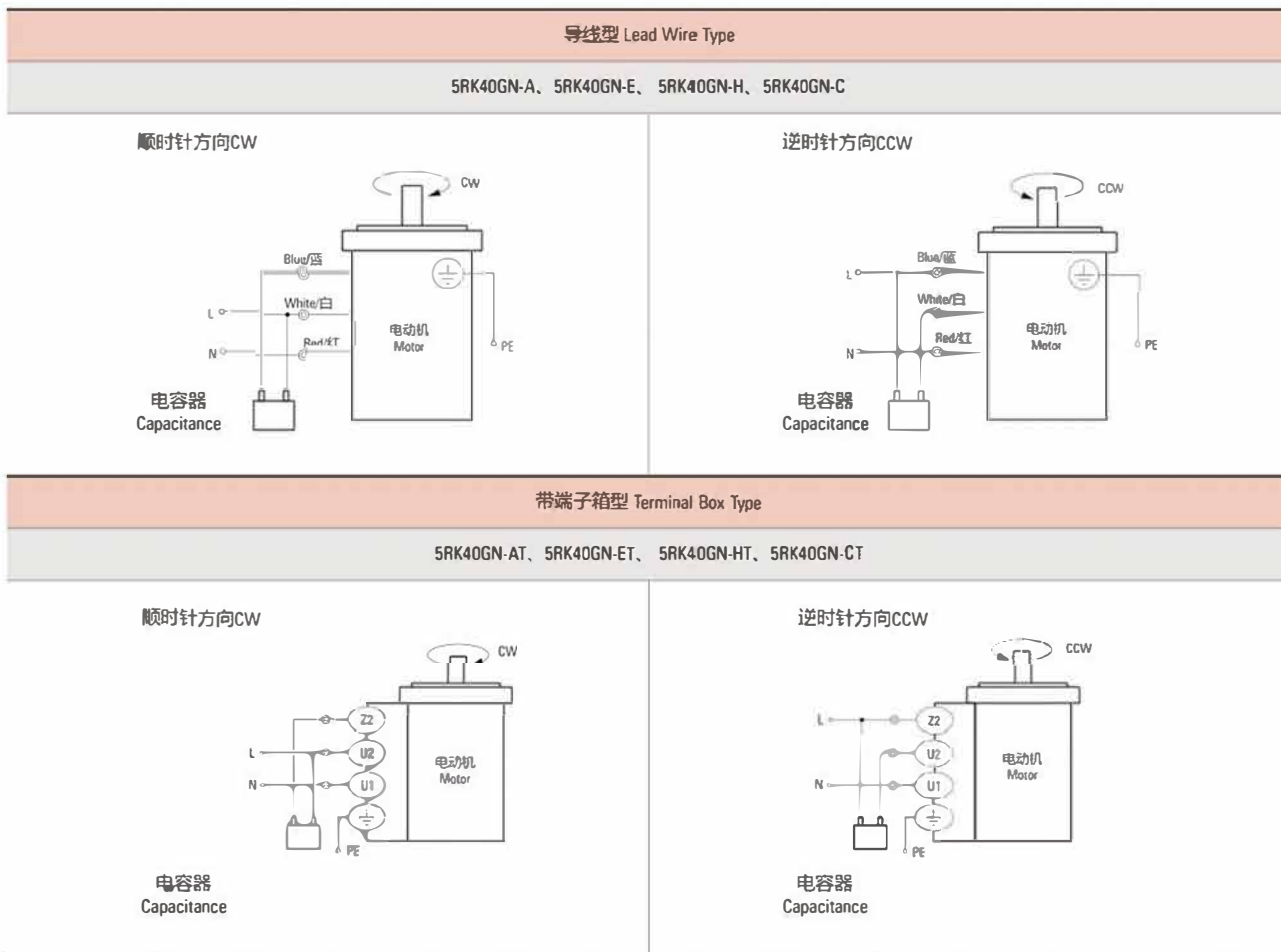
导线型 Lead Wire Type

5RK40GN-A、5RK40GN-E、 5RK40GN-H、5RK40GN-C

顺时针方向CW

CW

Blue/蓝

White/白

Red/红

L

N

电动机
Motor

PE

电容器
Capacitance

逆时针方向CCW

CCW

Blue/蓝

White/白

Red/红

L

N

电动机
Motor

PE

电容器
Capacitance

带端子箱型 Terminal Box Type

5RK40GN-AT、5RK40GN-ET、 5RK40GN-HT、5RK40GN-CT

顺时针方向CW

CW

Z2

U2

U1

L

N

电动机
Motor

PE

电容器
Capacitance

逆时针方向CCW

CCW

Z2

U2

U1

L

N

电动机
Motor

PE

电容器
Capacitance